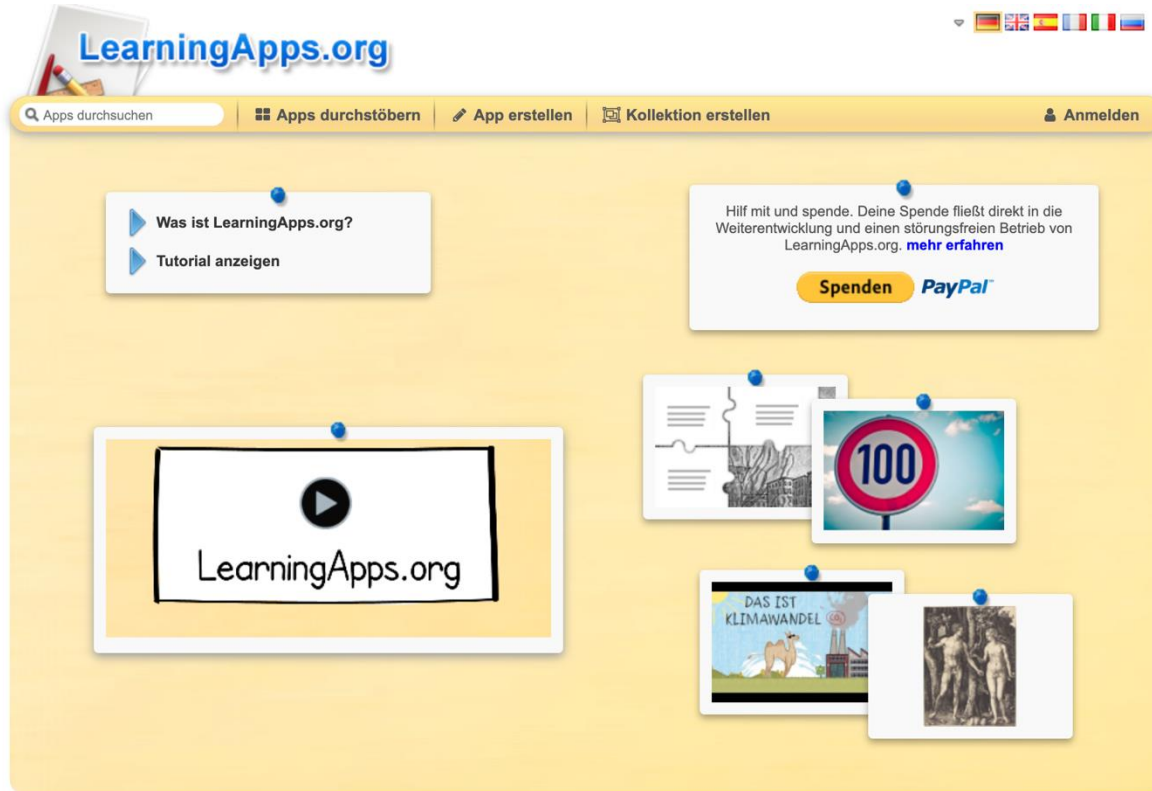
LearningApps.org

Apps durchsuchen | Apps durchstöbern | App erstellen | Kollektion erstellen | Anmelden

Was ist LearningApps.org?

Tutorial anzeigen

Hilf mit und spende. Deine Spende fließt direkt in die Weiterentwicklung und einen störungsfreien Betrieb von LearningApps.org. mehr erfahren

Spenden PayPal

LearningApps.org

100

DAS IST KLIMAWANDEL